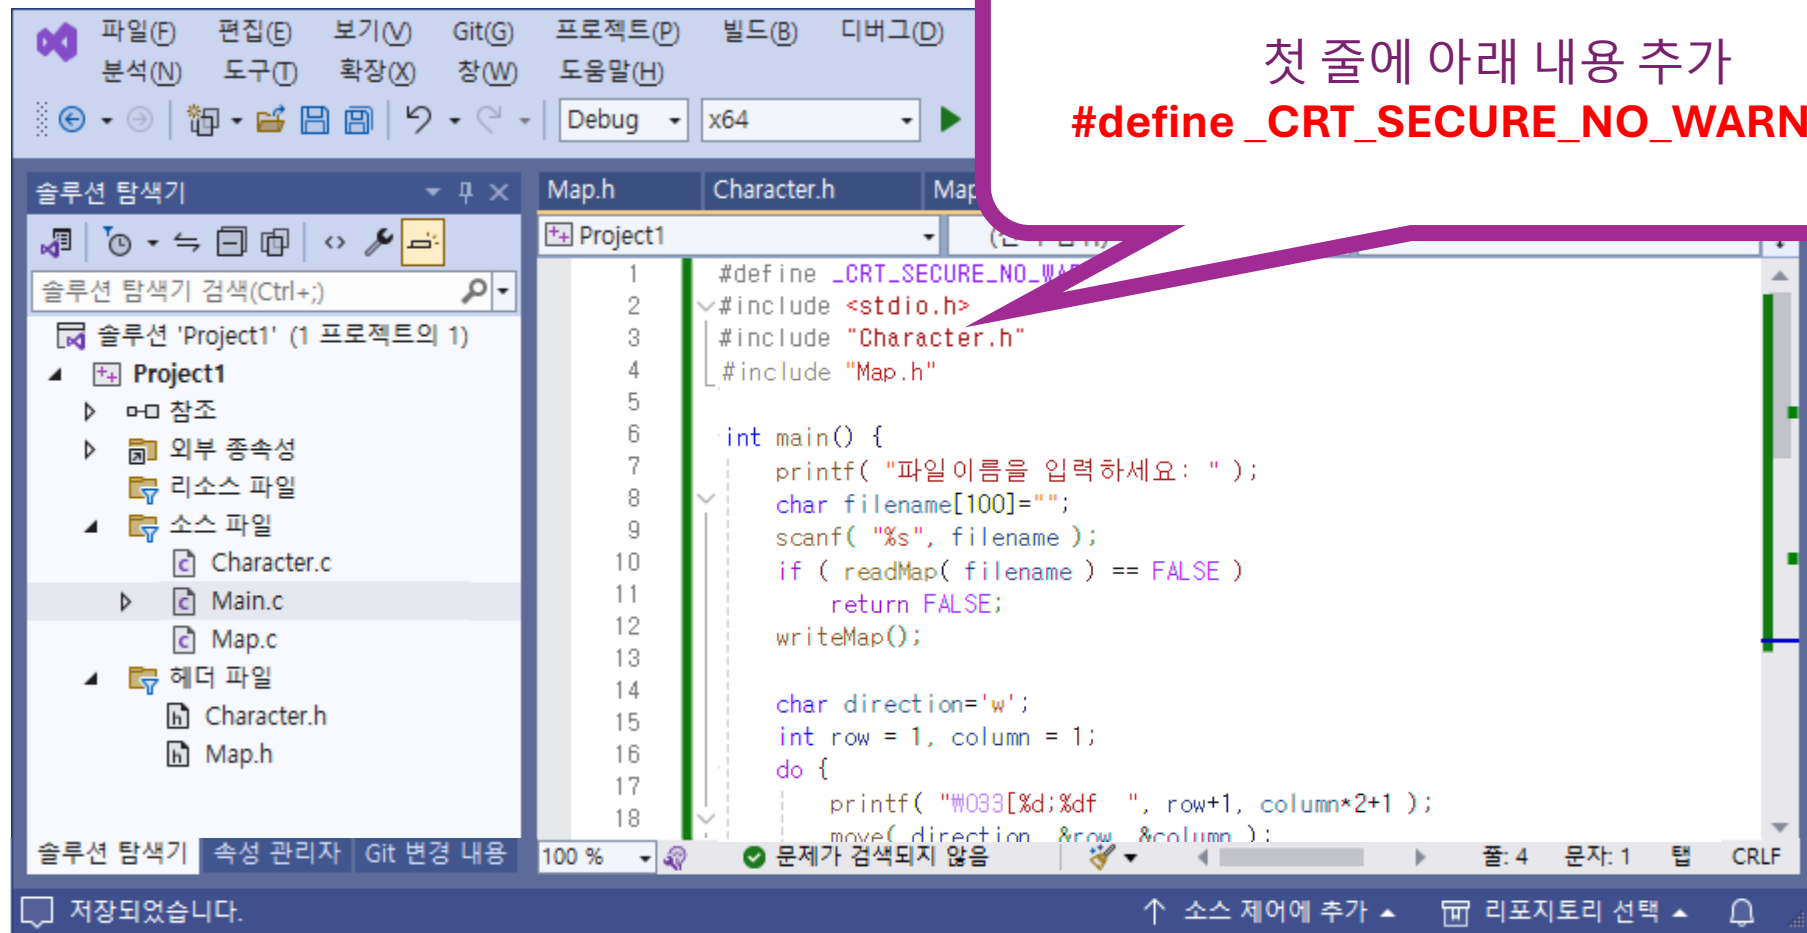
파일(F) 편집(E) 보기(V) Git(G) 프로젝트(P) 빌드(B) 디버그(D)
분석(N) 도구(T) 확장(X) 창(W) 도움말(H)

Debug x64

첫 줄에 아래 내용 추가
#define _CRT_SECURE_NO_WARN

솔루션 탐색기

솔루션 탐색기 검색(Ctrl+;)

솔루션 'Project1' (1 프로젝트의 1)
Project1
참조
외부 종속성
리소스 파일
소스 파일
Character.c
Main.c
Map.c
헤더 파일
Character.h
Map.h

솔루션 탐색기 속성 관리자 Git 변경 내용

Map.h Character.h Map

Project1

```
1 #define _CRT_SECURE_NO_WA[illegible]
2 #include <stdio.h>
3 #include "Character.h"
4 #include "Map.h"
5
6 int main() {
7     printf( "파일이름을 입력하세요: " );
8     char filename[100]="";
9     scanf( "%s", filename );
10    if ( readMap( filename ) == FALSE )
11        return FALSE;
12    writeMap();
13
14    char direction='w';
15    int row = 1, column = 1;
16    do {
17        printf( "₩033[%d;%df  ", row+1, column*2+1 );
18        move( direction, &row, &column );
```

100 % 문제가 검색되지 않음 줄: 4 문자: 1 탭 CRLF

저장되었습니다. 소스 제어에 추가 리포지토리 선택